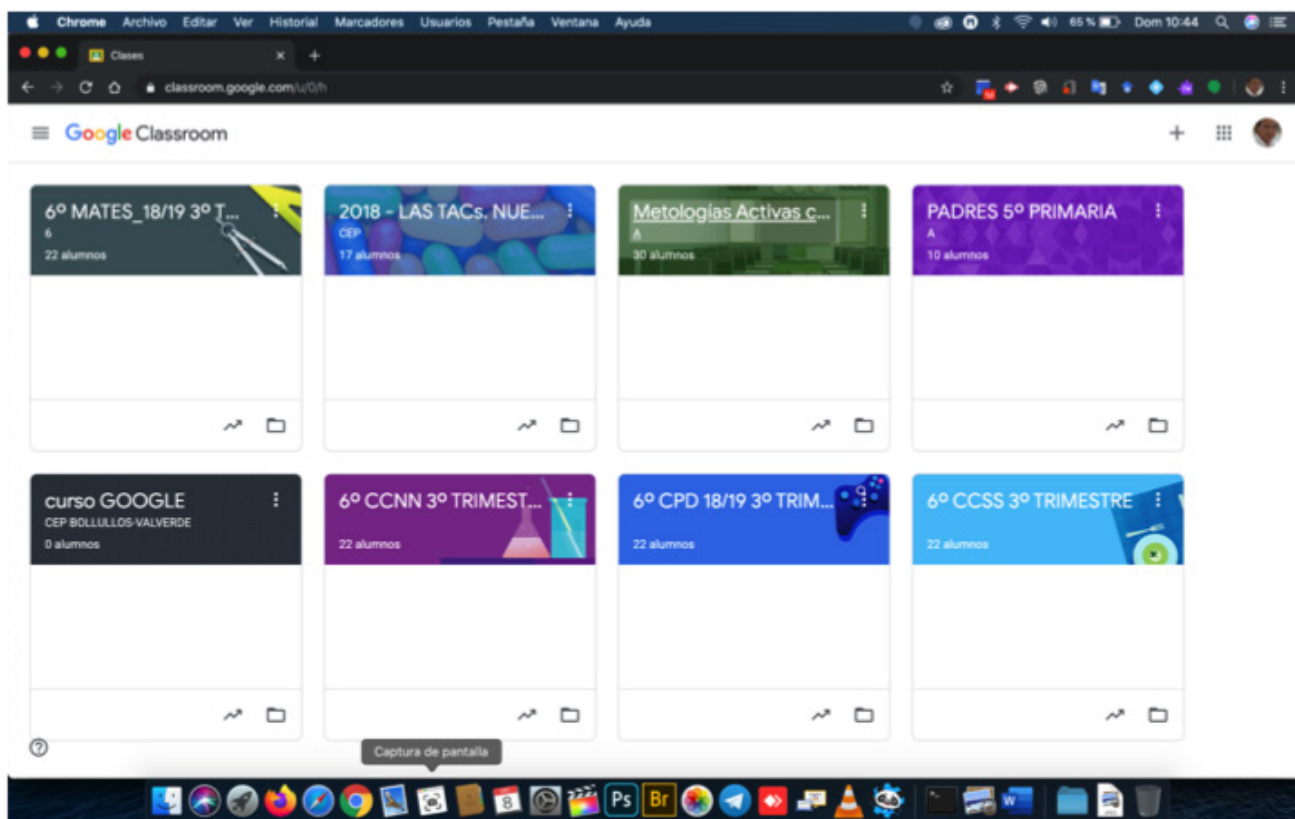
Chrome Archivo Editar Ver Historial Marcadores Usuarios Pestaña Ventana Ayuda 65 % Dom 10:44

Clases

classroom.google.com/u/0/h

Google Classroom

6º MATES_18/19 3º T...
6
22 alumnos

2018 - LAS TACs. NUE...
CEP
17 alumnos

Metologías Activas c...
A
30 alumnos

PADRES 5º PRIMARIA
A
10 alumnos

curso GOOGLE
CEP BOLLULLOS-VALVERDE
0 alumnos

6º CCNN 3º TRIMEST...
22 alumnos

6º CPD 18/19 3º TRIM...
22 alumnos

6º CCSS 3º TRIMESTRE
22 alumnos

Captura de pantalla

Ps Br